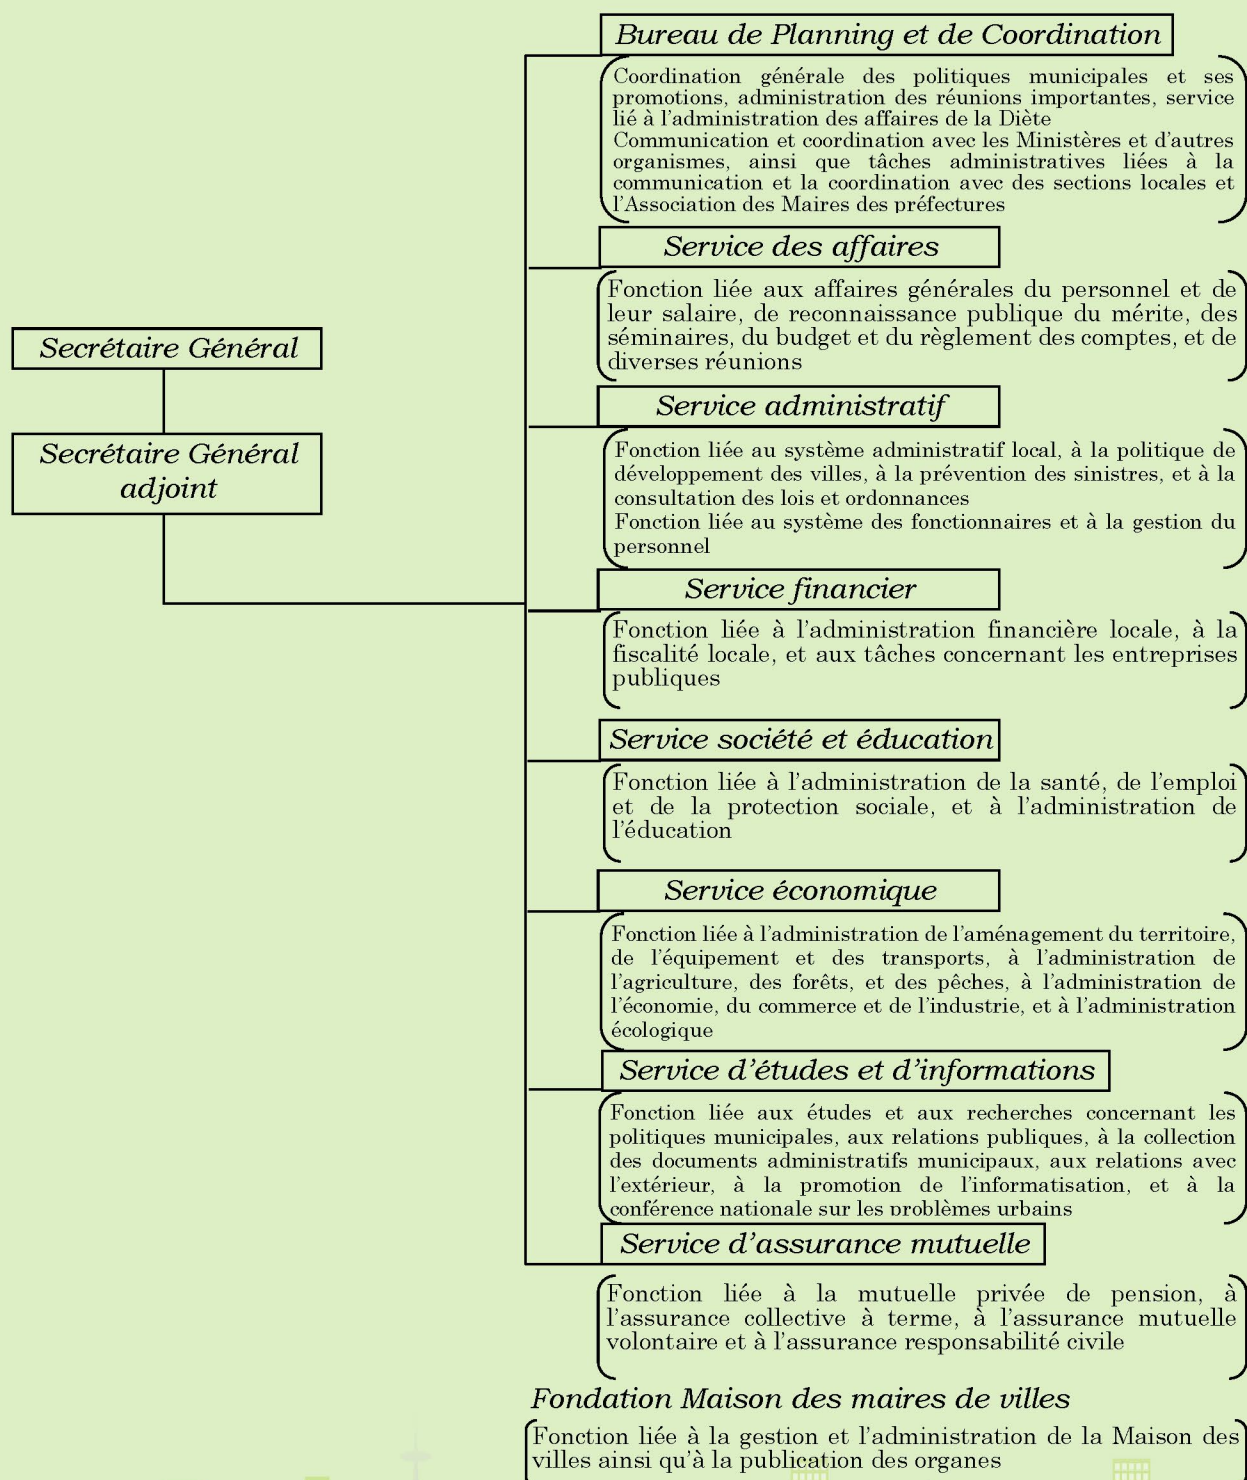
Secrétaire Général

Secrétaire Général adjoint

Bureau de Planning et de Coordination

Coordination générale des politiques municipales et ses promotions, administration des réunions importantes, service lié à l'administration des affaires de la Diète
Communication et coordination avec les Ministères et d'autres organismes, ainsi que tâches administratives liées à la communication et la coordination avec des sections locales et l'Association des Maires des préfectures

Service des affaires

Fonction liée aux affaires générales du personnel et de leur salaire, de reconnaissance publique du mérite, des séminaires, du budget et du règlement des comptes, et de diverses réunions

Service administratif

Fonction liée au système administratif local, à la politique de développement des villes, à la prévention des sinistres, et à la consultation des lois et ordonnances
Fonction liée au système des fonctionnaires et à la gestion du personnel

Service financier

Fonction liée à l'administration financière locale, à la fiscalité locale, et aux tâches concernant les entreprises publiques

Service société et éducation

Fonction liée à l'administration de la santé, de l'emploi et de la protection sociale, et à l'administration de l'éducation

Service économique

Fonction liée à l'administration de l'aménagement du territoire, de l'équipement et des transports, à l'administration de l'agriculture, des forêts, et des pêches, à l'administration de l'économie, du commerce et de l'industrie, et à l'administration écologique

Service d'études et d'informations

Fonction liée aux études et aux recherches concernant les politiques municipales, aux relations publiques, à la collection des documents administratifs municipaux, aux relations avec l'extérieur, à la promotion de l'informatisation, et à la conférence nationale sur les problèmes urbains

Service d'assurance mutuelle

Fonction liée à la mutuelle privée de pension, à l'assurance collective à terme, à l'assurance mutuelle volontaire et à l'assurance responsabilité civile

Fondation Maison des maires de villes

Fonction liée à la gestion et l'administration de la Maison des villes ainsi qu'à la publication des organes